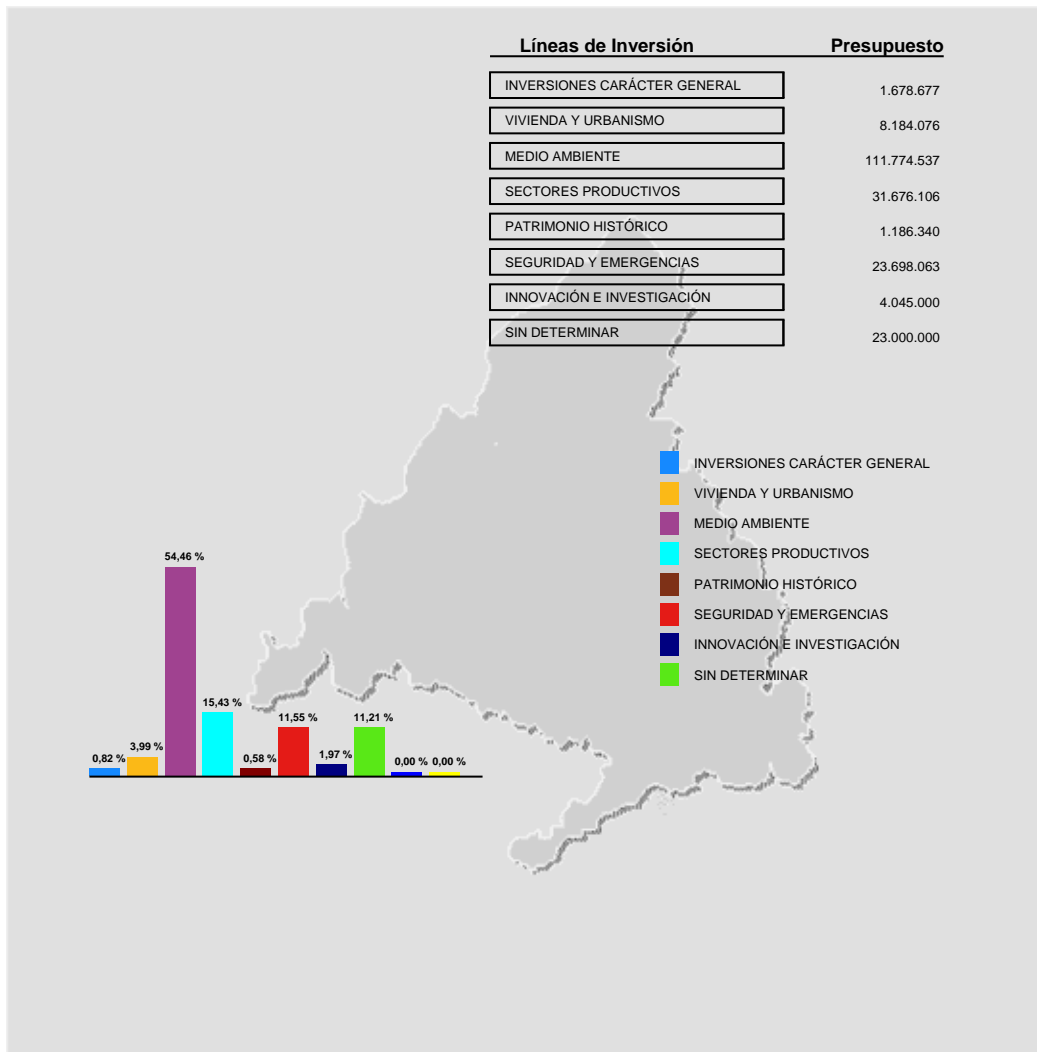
| Líneas de Inversión | Presupuesto |
|---|---|
| INVERSIONES CARÁCTER GENERAL | 1.678.677 |
| VIVIENDA Y URBANISMO | 8.184.076 |
| MEDIO AMBIENTE | 111.774.537 |
| SECTORES PRODUCTIVOS | 31.676.106 |
| PATRIMONIO HISTÓRICO | 1.186.340 |
| SEGURIDAD Y EMERGENCIAS | 23.698.063 |
| INNOVACIÓN E INVESTIGACIÓN | 4.045.000 |
| SIN DETERMINAR | 23.000.000 |

INVERSIONES CARÁCTER GENERAL
VIVIENDA Y URBANISMO
MEDIO AMBIENTE
SECTORES PRODUCTIVOS
PATRIMONIO HISTÓRICO
SEGURIDAD Y EMERGENCIAS
INNOVACIÓN E INVESTIGACIÓN
SIN DETERMINAR

0,82 %
3,99 %
54,46 %
15,43 %
0,58 %
11,55 %
1,97 %
11,21 %
0,00 %
0,00 %